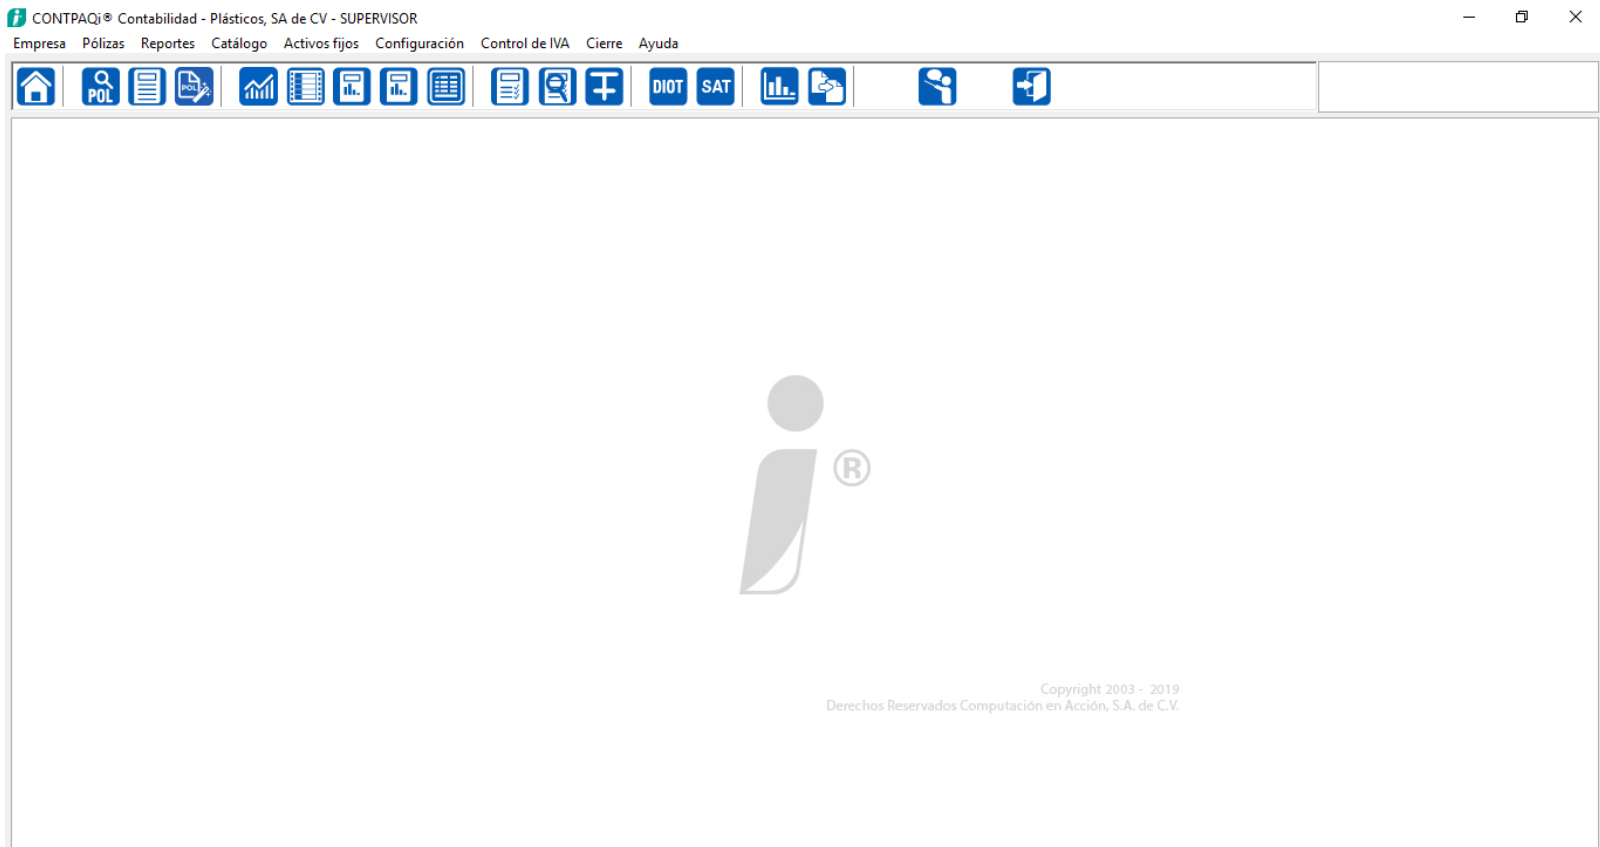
CONTPAQi® Contabilidad - Plásticos, SA de CV - SUPERVISOR

Empresa Pólizas Reportes Catálogo Activos fijos Configuración Control de IVA Cierre Ayuda

POL POL DIOT SAT

i®

Copyright 2003 - 2019
Derechos Reservados Computación en Acción, S.A. de C.V.